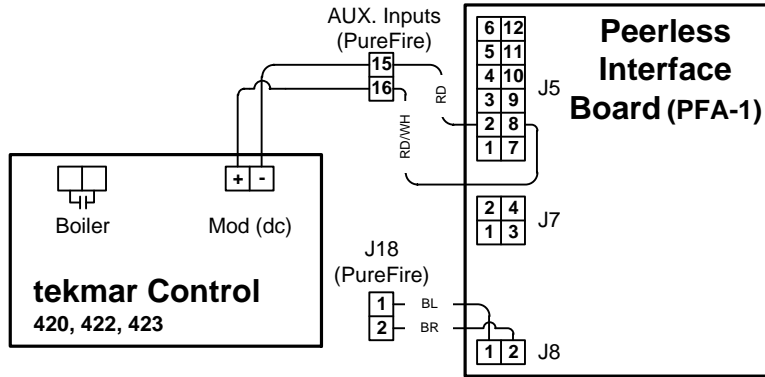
AUX. Inputs
(PureFire)

15
16

RD
RD/WH

| 6 | 12 |
|---|---|
| 5 | 11 |
| 4 | 10 |
| 3 | 9 |
| 2 | 8 |
| 1 | 7 |

J5

Peerless Interface Board (PFA-1)

| 2 | 4 |
|---|---|
| 1 | 3 |

J7

Boiler

+ -

Mod (dc)

tekmar Control
420, 422, 423

J18
(PureFire)

1
2

BL
BR

| 1 | 2 |
|---|---|

J8